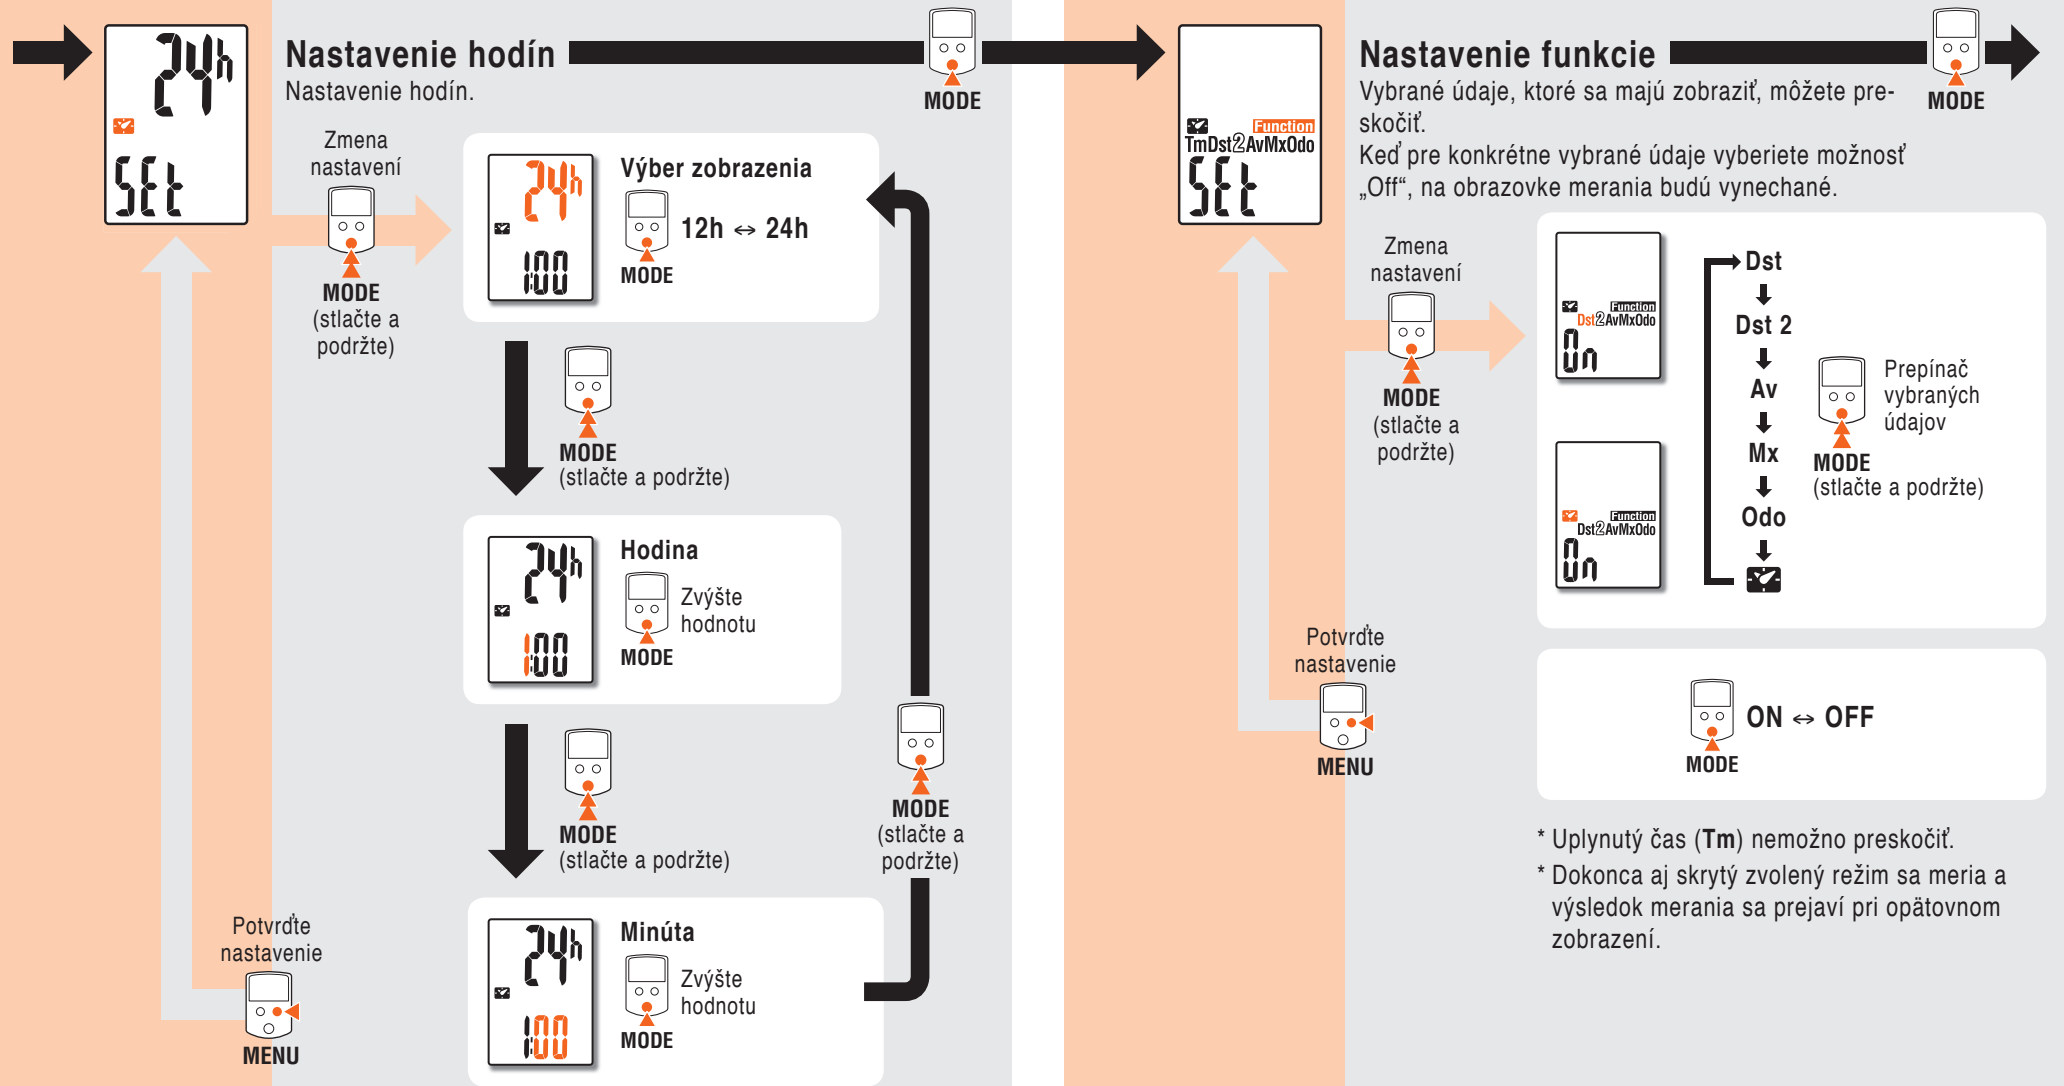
24h
SEt

Nastavenie hodín
Nastavenie hodín.

MODE

Zmena nastavení

MODE
(stlačte a podržte)

24h
1:00
Výber zobrazenia
12h ↔ 24h
MODE

MODE
(stlačte a podržte)

24h
1:00
Hodina
Zvýšte hodnotu
MODE

MODE
(stlačte a podržte)

MODE
(stlačte a podržte)

24h
1:00
Minúta
Zvýšte hodnotu
MODE

Potvrďte nastavenie
MENU

Function
TmDst2AvMxOdo
SEt

Nastavenie funkcie
Vybrané údaje, ktoré sa majú zobraziť, môžete preskočiť.
Keď pre konkrétne vybrané údaje vyberiete možnosť „Off“, na obrazovke merania budú vynechané.

MODE

Zmena nastavení
MODE
(stlačte a podržte)

Function
Dst2AvMxOdo
On

Function
Dst2AvMxOdo
On

Dst
Dst 2
Av
Mx
Odo

Prepínač vybraných údajov
MODE
(stlačte a podržte)

Potvrďte nastavenie
MENU

ON ↔ OFF
MODE

* Uplynutý čas (Tm) nemožno preskočiť.
* Dokonca aj skrytý zvolený režim sa meria a výsledok merania sa prejaví pri opätovnom zobrazení.